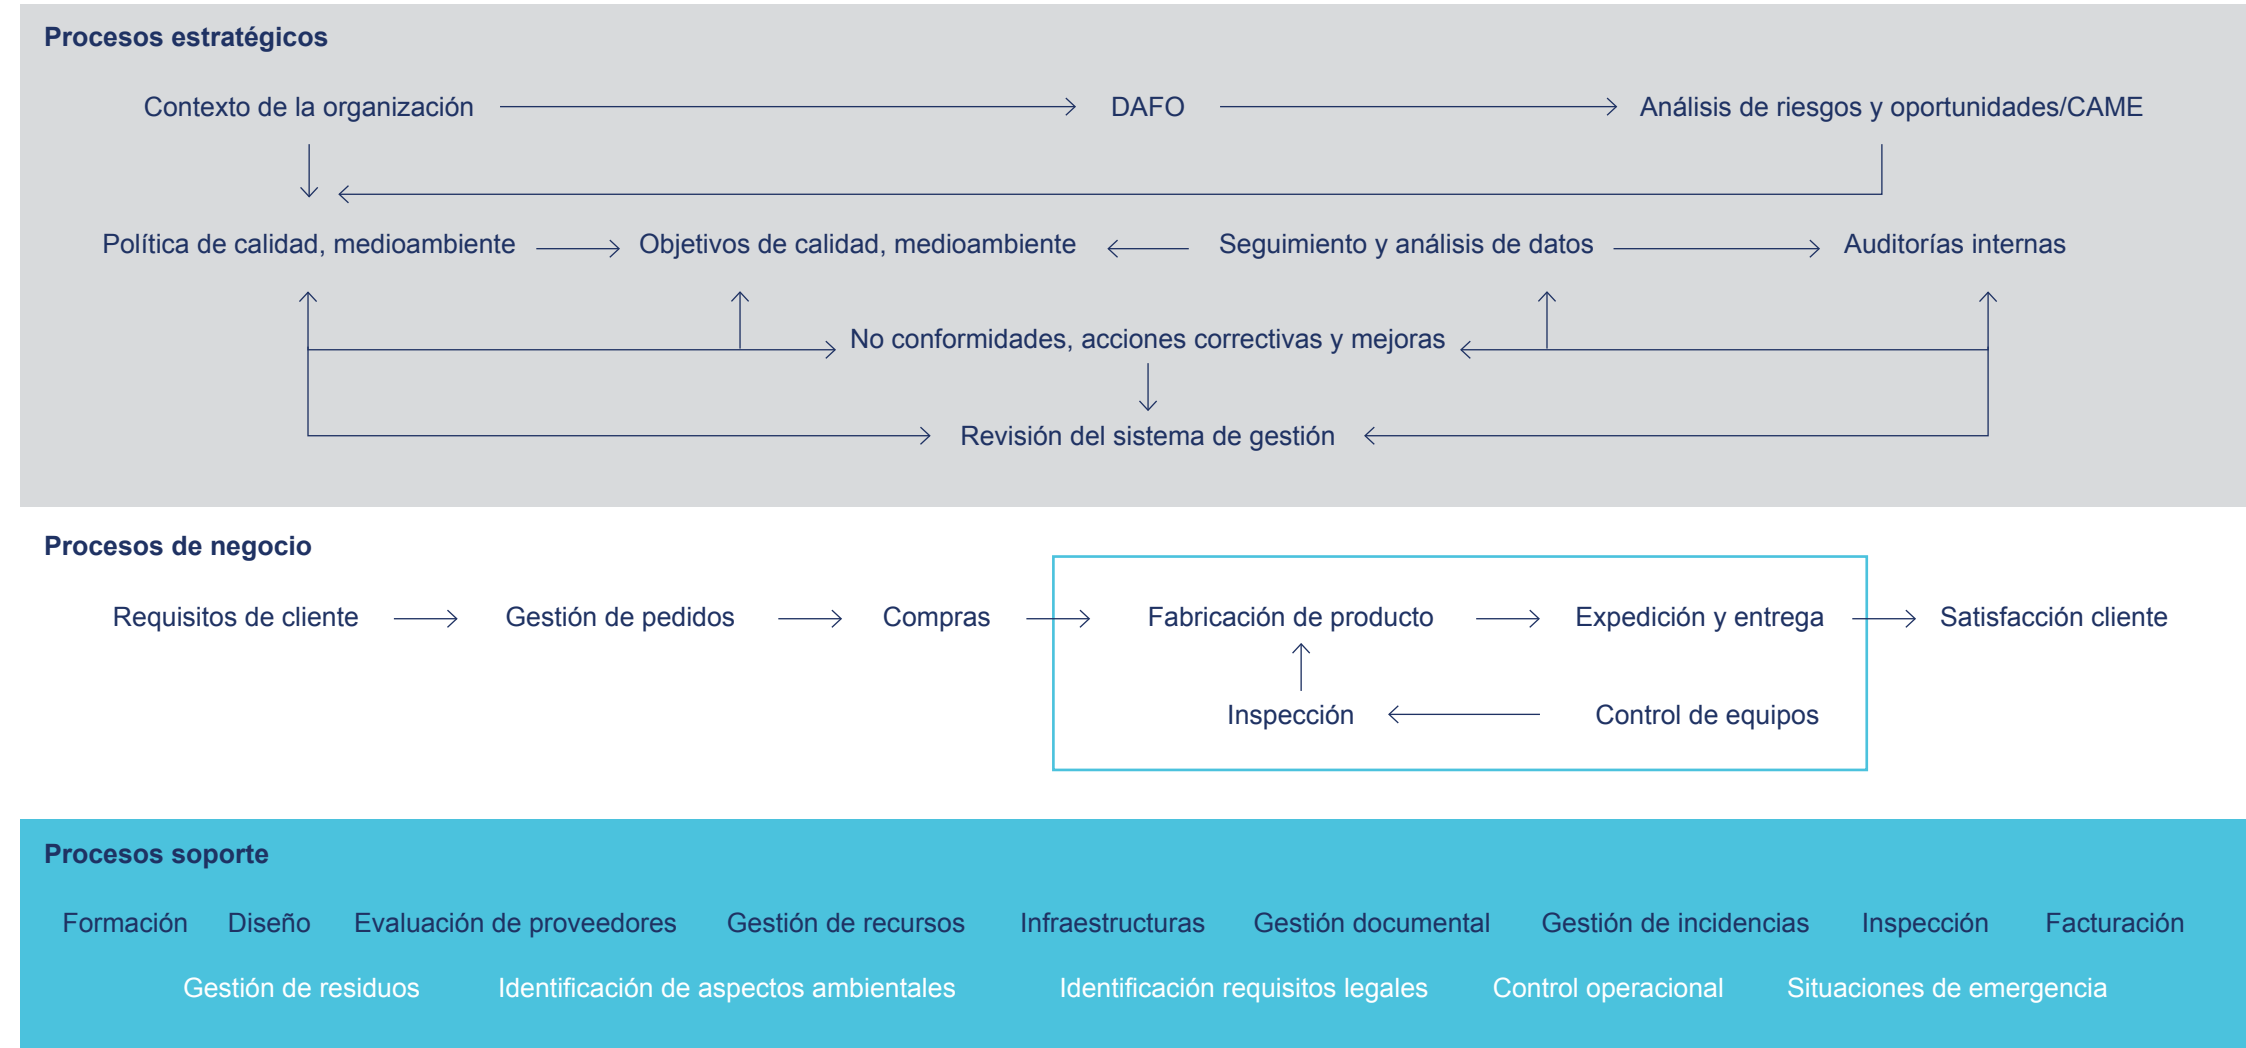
Procesos estratégicos

Contexto de la organización

DAFO

Análisis de riesgos y oportunidades/CAME

Política de calidad, medioambiente

Objetivos de calidad, medioambiente

Seguimiento y análisis de datos

Auditorías internas

No conformidades, acciones correctivas y mejoras

Revisión del sistema de gestión

Procesos de negocio

Requisitos de cliente

Gestión de pedidos

Compras

Fabricación de producto

Expedición y entrega

Satisfacción cliente

Inspección

Control de equipos

Procesos soporte

Formación Diseño Evaluación de proveedores Gestión de recursos Infraestructuras Gestión documental Gestión de incidencias Inspección Facturación

Gestión de residuos Identificación de aspectos ambientales Identificación requisitos legales Control operacional Situaciones de emergencia